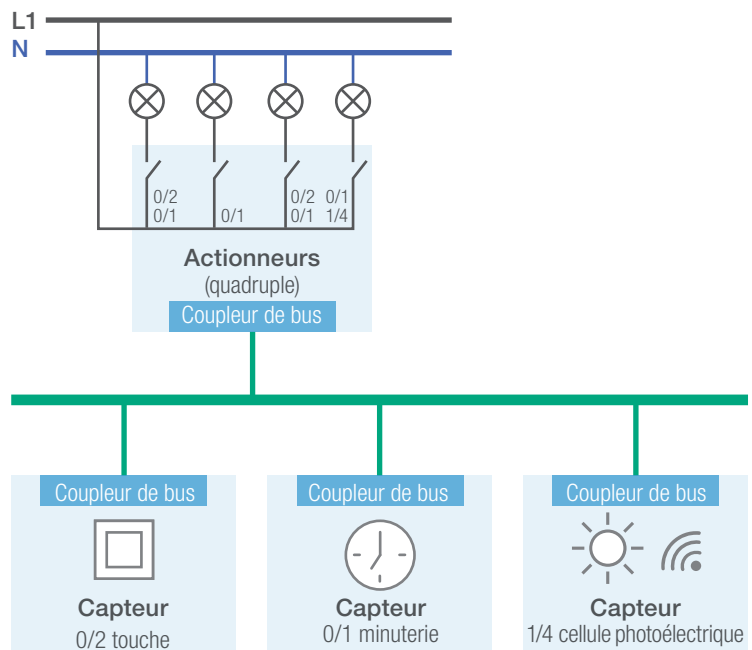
L1
N

0/2
0/1

0/1

0/2
0/1

0/1
1/4

Actionneurs
(quadruple)
Coupleur de bus

Coupleur de bus
Capteur
0/2 touche

Coupleur de bus
Capteur
0/1 minuterie

Coupleur de bus
Capteur
1/4 cellule photoélectrique